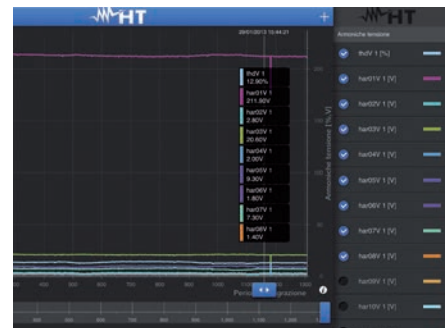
HT

+

29/01/2013 15:44:21

thdV 1
12.90%

har01V 1
211.80V

har02V 1
2.80V

har03V 1
20.60V

har04V 1
2.00V

har05V 1
9.30V

har06V 1
1.80V

har07V 1
7.30V

har08V 1
1.40V

Armoniche tensione [% V]

Periodo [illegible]zione

HT

Armoniche tensione

thdV 1 [%]

har01V 1 [V]

har02V 1 [V]

har03V 1 [V]

har04V 1 [V]

har05V 1 [V]

har06V 1 [V]

har07V 1 [V]

har08V 1 [V]

har09V 1 [V]

har10V 1 [V]